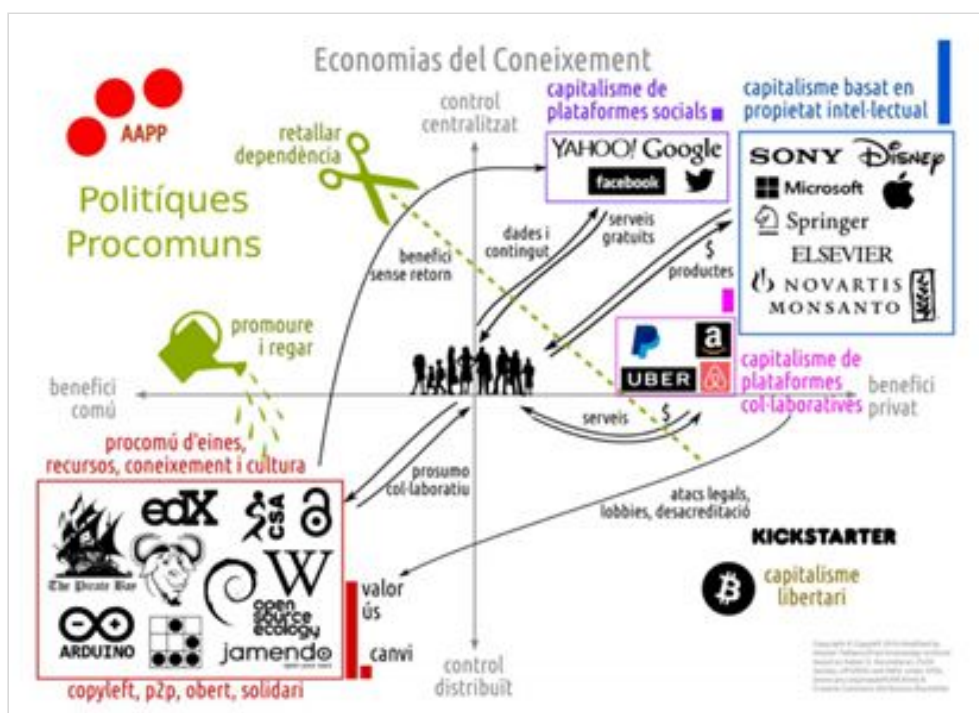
Economias del Coneixement

AAPP

Polítíques Procomuns

retallar dependència

control centralitzat

capitalisme de plataformes socials

YAHOO! Google

facebook

capitalisme basat en propietat intel·lectual

SONY Disney

Microsoft

Springer

ELSEVIER

NOVARTIS

MONSANTO

benefici sense retorn

dades i contingut

serveis gratuïts

$ productes

promoure i regar

PayPal

amazon

UBER

capitalisme de plataformes col·laboratives

benefici comú

benefici privat

serveis

$

procomú d'eines, recursos, coneixement i cultura

prosumo col·laboratiu

atacs legals, lobbies, desacreditació

The Pirate Bay

edX

CSA

W

open source ecology

ARDUINO

jamendo

valor ús

canvi

control distribuït

KICKSTARTER

capitalisme libertari

copyleft, p2p, obert, solidari

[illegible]